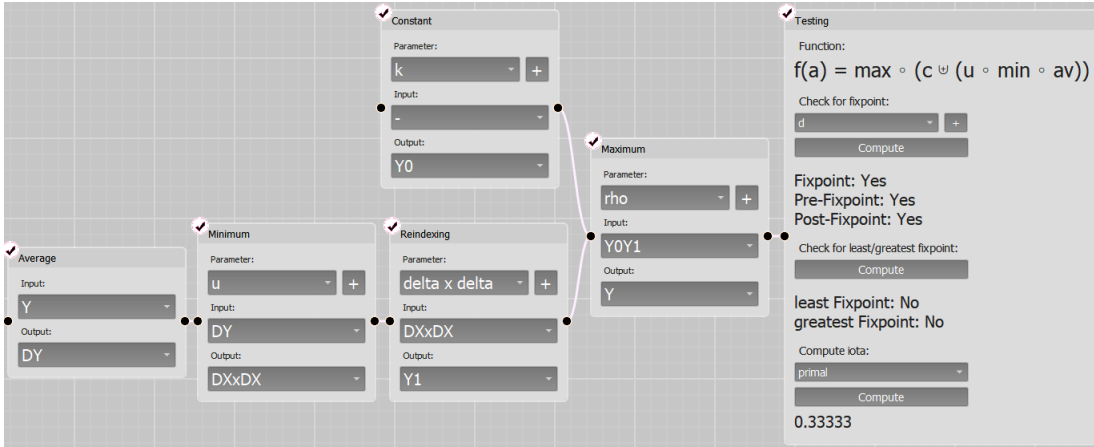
Constant
Parameter:
k
+
Input:
-
Output:
Y0

Testing
Function:
f(a) = max ∘ (c ⊎ (u ∘ min ∘ av))
Check for fixpoint:
d
+
Compute
Fixpoint: Yes
Pre-Fixpoint: Yes
Post-Fixpoint: Yes
Check for least/greatest fixpoint:
Compute
least Fixpoint: No
greatest Fixpoint: No
Compute iota:
primal
Compute
0.33333

Maximum
Parameter:
rho
+
Input:
Y0Y1
Output:
Y

Average
Input:
Y
Output:
DY

Minimum
Parameter:
u
+
Input:
DY
Output:
DXxDX

Reindexing
Parameter:
delta x delta
+
Input:
DXxDX
Output:
Y1